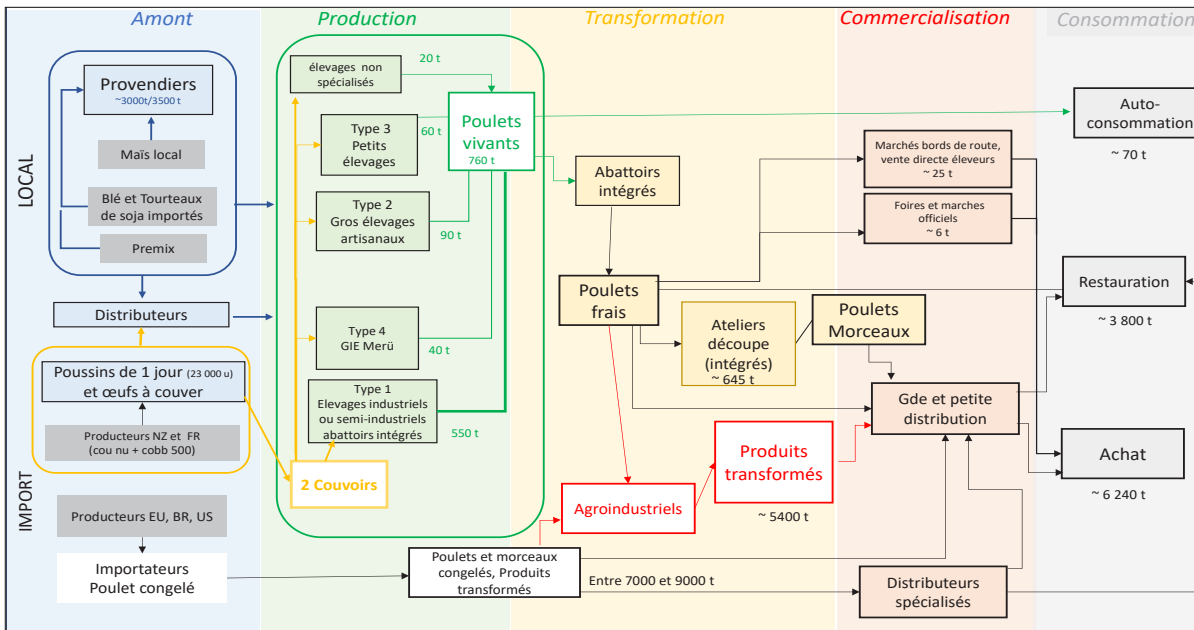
Amont
Production
Transformation
Commercialisation
Consommation

LOCAL

Provendiers
~3000t/3500 t

Maïs local

Blé et Tourteaux de soja importés

Premix

Distributeurs

Poussins de 1 jour (23 000 u) et œufs à couver

Producteurs NZ et FR (cou nu + cobb 500)

IMPORT

Producteurs EU, BR, US

Importateurs Poulet congelé

élevages non spécialisés
20 t

Type 3 Petits élevages
60 t

Type 2 Gros élevages artisanaux
90 t

Type 4 GIE Merü
40 t

Type 1 Elevages industriels ou semi-industriels abattoirs intégrés
550 t

2 Couvoirs

Poulets vivants
760 t

Abattoirs intégrés

Poulets frais

Ateliers découpe (intégrés)
~ 645 t

Poulets Morceaux

Agroindustriels

Produits transformés
~ 5400 t

Poulets et morceaux congelés, Produits transformés

Entre 7000 et 9000 t

Marchés bords de route, vente directe éleveurs
~ 25 t

Foires et marches officiels
~ 6 t

Gde et petite distribution

Distributeurs spécialisés

Auto-consommation
~ 70 t

Restauration
~ 3 800 t

Achat
~ 6 240 t